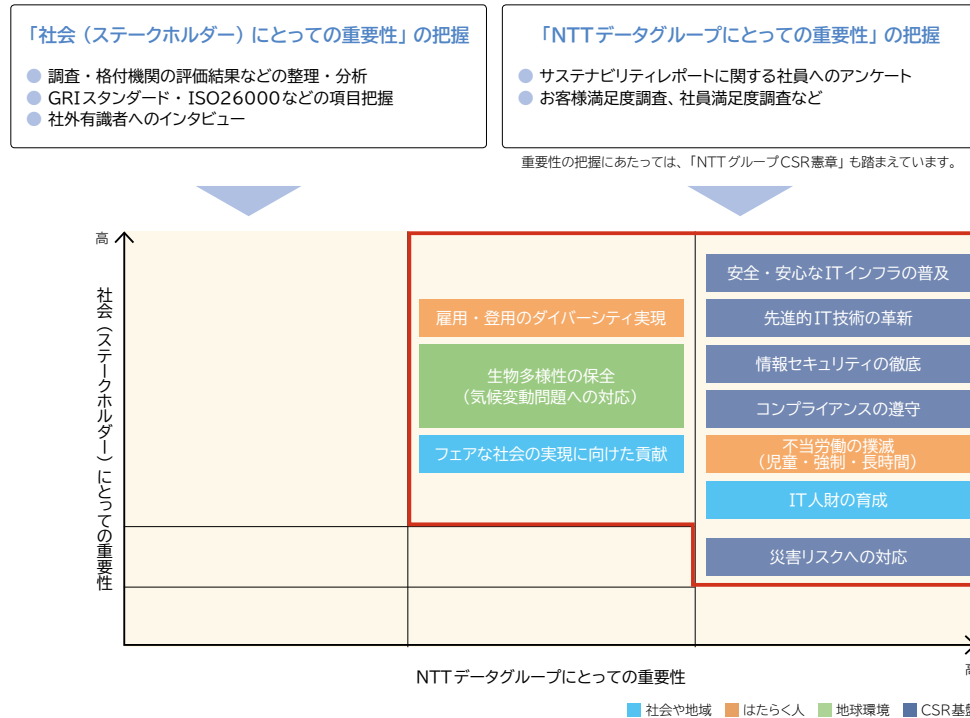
「社会（ステークホルダー）にとっての重要性」の把握

調査・格付機関の評価結果などの整理・分析
GRIスタンダード・ISO26000などの項目把握
社外有識者へのインタビュー

「NTTデータグループにとっての重要性」の把握

サステナビリティレポートに関する社員へのアンケート
お客様満足度調査、社員満足度調査など

重要性の把握にあたっては、「NTTグループCSR憲章」も踏まえています。

高

社会（ステークホルダー）にとっての重要性

雇用・登用のダイバーシティ実現

生物多様性の保全（気候変動問題への対応）

フェアな社会の実現に向けた貢献

安全・安心なITインフラの普及

先進的IT技術の革新

情報セキュリティの徹底

コンプライアンスの遵守

不当労働の撲滅（児童・強制・長時間）

IT人財の育成

災害リスクへの対応

NTTデータグループにとっての重要性

高

社会や地域　はたらく人　地球環境　CSR基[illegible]